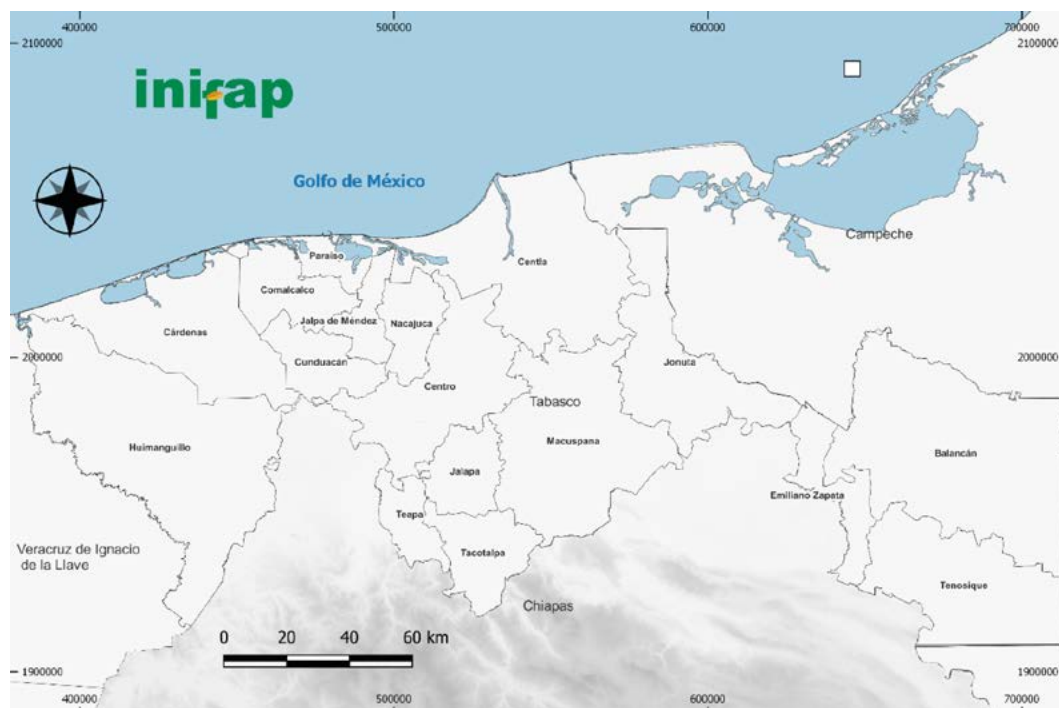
400000
500000
600000
700000
2100000
2100000

inifap

Golfo de México

Campeche

Paraíso
Centla
Comalcalco
Jalpa de Méndez
Nacajuca
Cárdenas
2000000
2000000
Cunduacán
Jonuta
Centro
Tabasco
Macuspana
Balancán
Huimanguillo
Jalapa
Emiliano Zapata
Teapa
Veracruz de Ignacio de la Llave
Tacotalpa
Tenosique
Chiapas

0 20 40 60 km

1900000
1900000
400000
500000
600000
700000